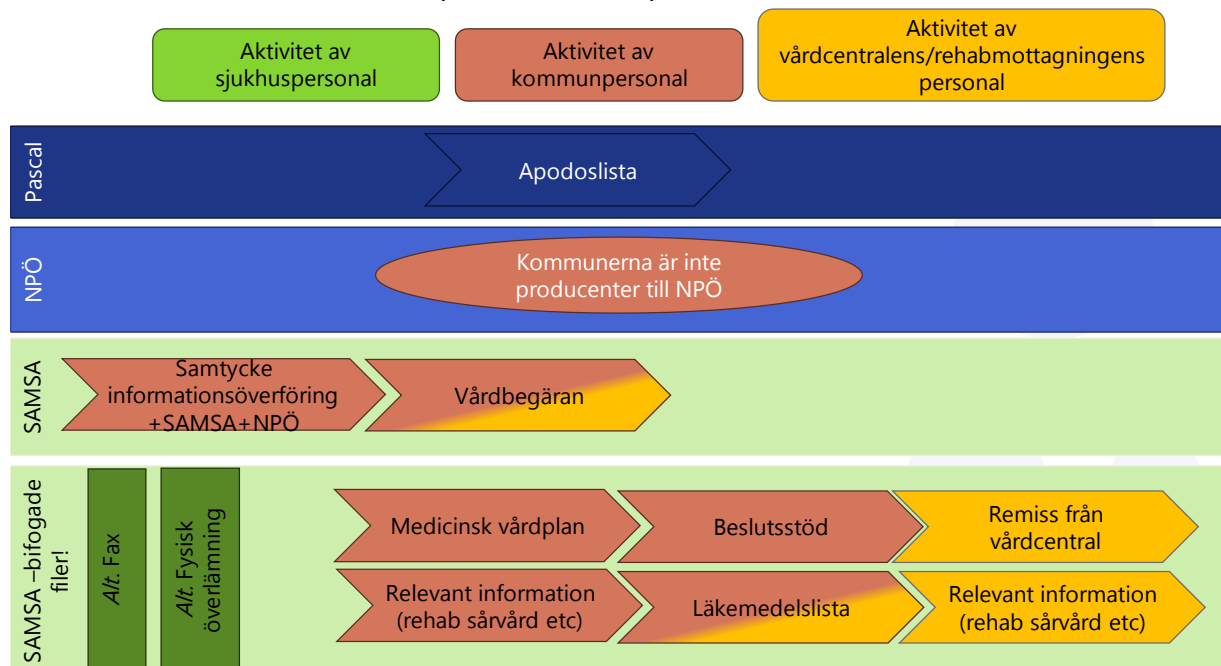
Aktivitet av sjukhuspersonal

Aktivitet av kommunpersonal

Aktivitet av vårdcentralens/rehabmottagningens personal

Pascal

Apodoslista

NPÖ

Kommunerna är inte producenter till NPÖ

SAMSA

Samtycke informationsöverföring +SAMSA+NPÖ

Vårdbegäran

SAMSA –bifogade filer!

*Alt.* Fax

*Alt.* Fysisk överlämning

Medicinsk vårdplan

Beslutsstöd

Remiss från vårdcentral

Relevant information (rehab sårvård etc)

Läkemedelslista

Relevant information (rehab sårvård etc)